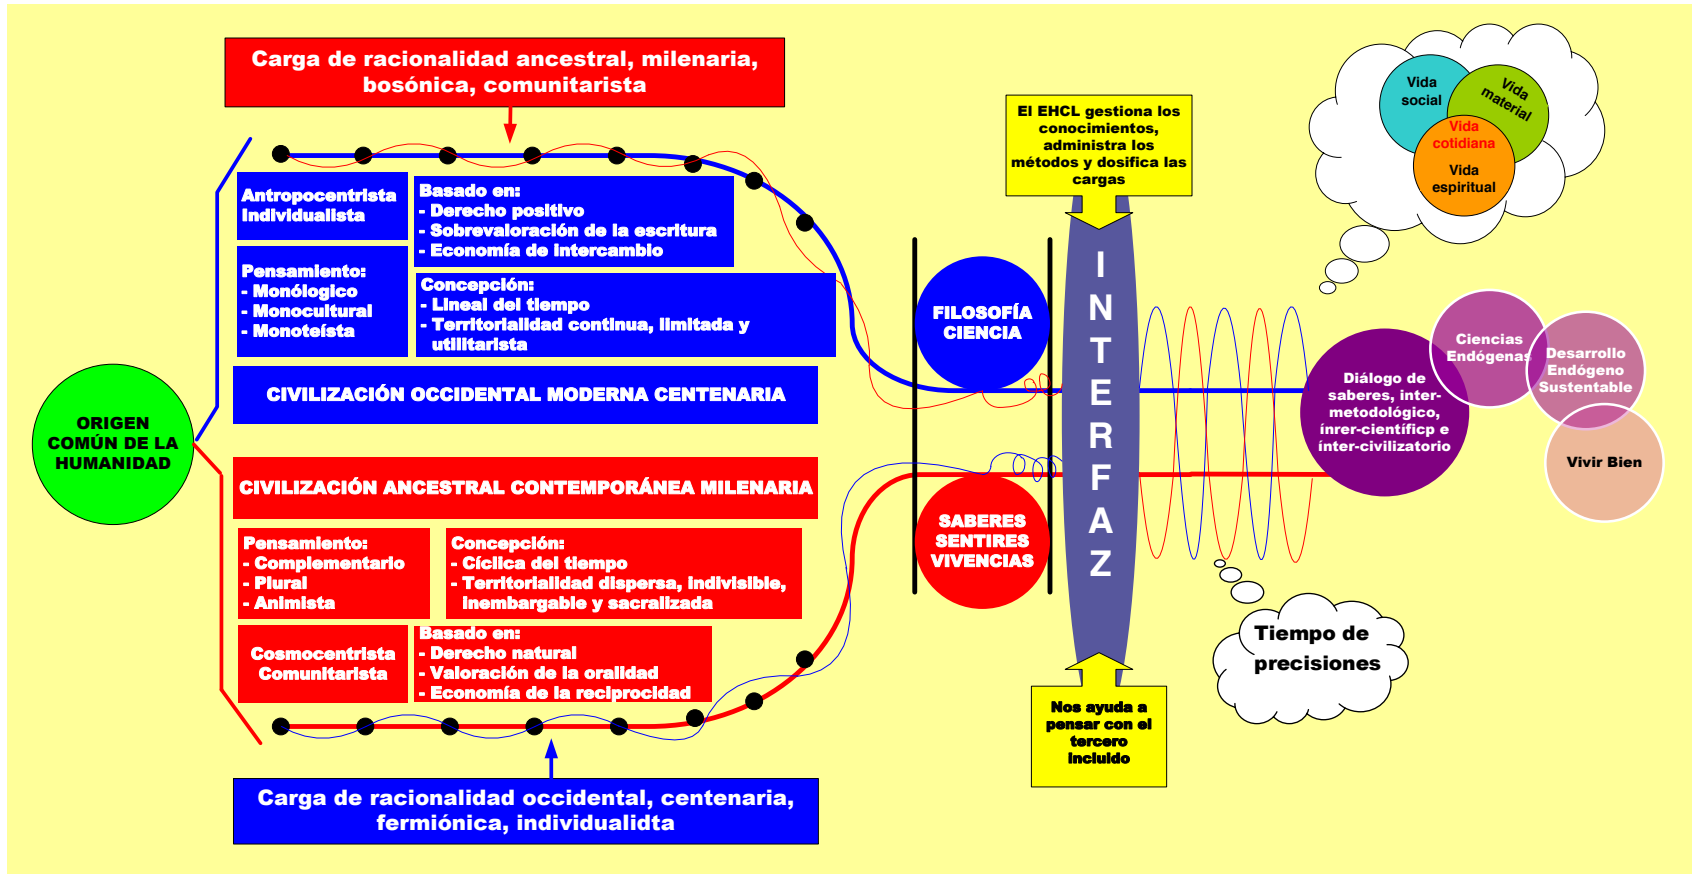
Carga de racionalidad ancestral, milenaria, bosónica, comunitarista

Antropocentrista Individualista

Basado en:
- Derecho positivo
- Sobrevaloración de la escritura
- Economía de intercambio

Pensamiento:
- Monólogico
- Monocultural
- Monoteísta

Concepción:
- Lineal del tiempo
- Territorialidad continua, limitada y utilitarista

CIVILIZACIÓN OCCIDENTAL MODERNA CENTENARIA

ORIGEN COMÚN DE LA HUMANIDAD

CIVILIZACIÓN ANCESTRAL CONTEMPORÁNEA MILENARIA

Pensamiento:
- Complementario
- Plural
- Animista

Concepción:
- Cíclica del tiempo
- Territorialidad dispersa, indivisible, inembargable y sacralizada

Cosmocentrista Comunitarista

Basado en:
- Derecho natural
- Valoración de la oralidad
- Economía de la reciprocidad

Carga de racionalidad occidental, centenaria, fermiónica, individualidta

FILOSOFÍA CIENCIA

SABERES SENTIRES VIVENCIAS

El EHCL gestiona los conocimientos, administra los métodos y dosifica las cargas

INTERFAZ

Nos ayuda a pensar con el tercero incluido

Vida social

Vida material

Vida cotidiana

Vida espiritual

Diálogo de saberes, inter-metodológico, ínrer-científicp e ínter-civilizatorio

Ciencias Endógenas

Desarrollo Endógeno Sustentable

Vivir Bien

Tiempo de precisiones